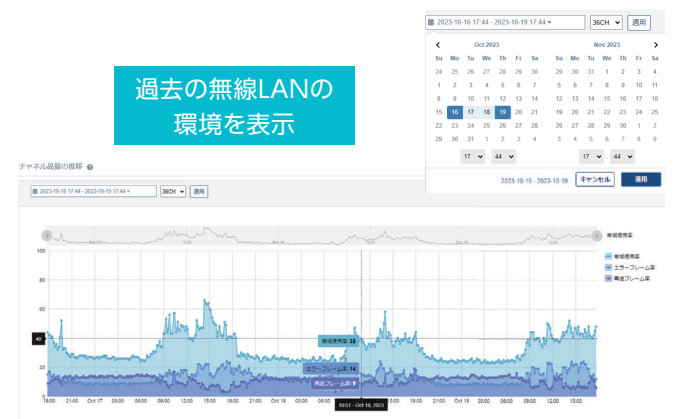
2023-10-16 17:44 - 2023-10-19 17:44 ▾ 36CH ▾ 適用

‹ Oct 2023

| Su | Mo | Tu | We | Th | Fr | Sa |
|---|---|---|---|---|---|---|
| 24 | 25 | 26 | 27 | 28 | 29 | 30 |
| 1 | 2 | 3 | 4 | 5 | 6 | 7 |
| 8 | 9 | 10 | 11 | 12 | 13 | 14 |
| 15 | 16 | 17 | 18 | 19 | 20 | 21 |
| 22 | 23 | 24 | 25 | 26 | 27 | 28 |
| 29 | 30 | 31 | 1 | 2 | 3 | 4 |

17 ▾ 44 ▾

Nov 2023 ›

| Su | Mo | Tu | We | Th | Fr | Sa |
|---|---|---|---|---|---|---|
| 29 | 30 | 31 | 1 | 2 | 3 | 4 |
| 5 | 6 | 7 | 8 | 9 | 10 | 11 |
| 12 | 13 | 14 | 15 | 16 | 17 | 18 |
| 19 | 20 | 21 | 22 | 23 | 24 | 25 |
| 26 | 27 | 28 | 29 | 30 | 1 | 2 |
| 3 | 4 | 5 | 6 | 7 | 8 | 9 |

17 ▾ 44 ▾

2023-10-16 - 2023-10-19 キャンセル 適用

過去の無線LANの環境を表示

チャネル品質の推移

2023-10-16 17:44 - 2023-10-19 17:44 ▾ 36CH ▾ 適用

帯域使用率

100
80
60
40
20
0

46

帯域使用率: 38
エラーフレーム率: 14
再送フレーム率: 8

帯域使用率
エラーフレーム率
再送フレーム率

18:00 21:00 Oct 17 03:00 06:00 09:00 12:00 15:00 18:00 21:00 Oct 18 03:00 06:00 09:00 12:00 15:00 18:00 21:00 Oct 19 03:00 06:00 09:00 12:00 15:00

10:51 - Oct 18, 2023